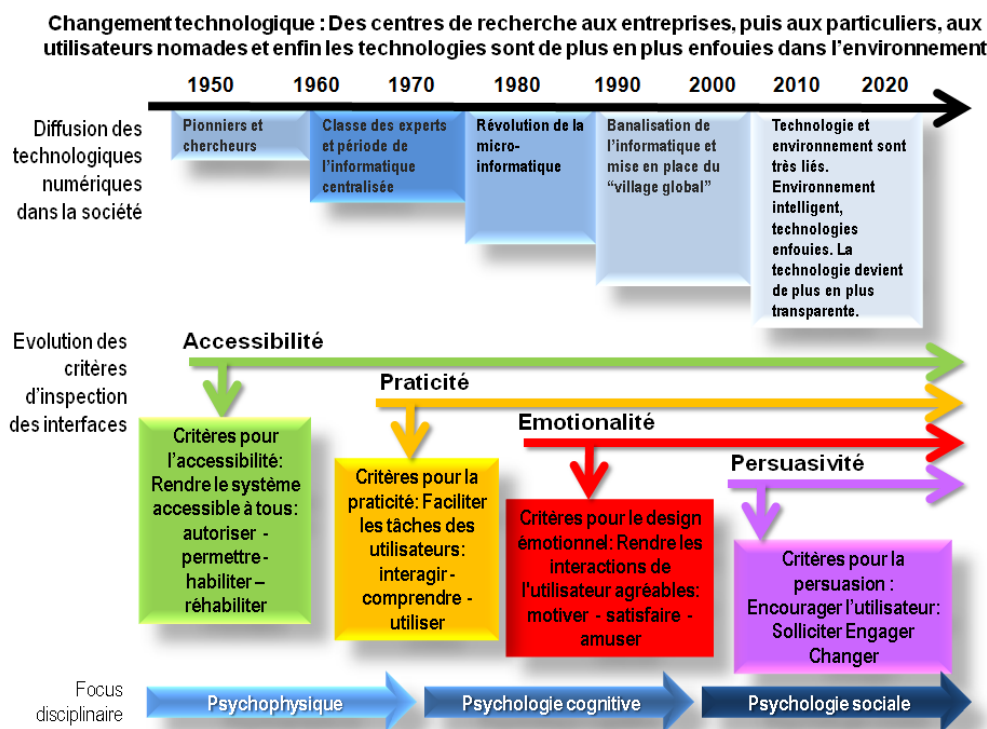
Changement technologique : Des centres de recherche aux entreprises, puis aux particuliers, aux utilisateurs nomades et enfin les technologies sont de plus en plus enfouies dans l'environnement

1950 1960 1970 1980 1990 2000 2010 2020

Diffusion des technologiques numériques dans la société

Pionniers et chercheurs

Classe des experts et période de l'informatique centralisée

Révolution de la micro-informatique

Banalisation de l'informatique et mise en place du "village global"

Technologie et environnement sont très liés. Environnement intelligent, technologies enfouies. La technologie devient de plus en plus transparente.

Evolution des critères d'inspection des interfaces

Accessibilité

Praticité

Emotionalité

Persuasivité

Critères pour l'accessibilité: Rendre le système accessible à tous: autoriser - permettre - habiliter – réhabiliter

Critères pour la praticité: Faciliter les tâches des utilisateurs: interagir - comprendre - utiliser

Critères pour le design émotionnel: Rendre les interactions de l'utilisateur agréables: motiver - satisfaire - amuser

Critères pour la persuasion : Encourager l'utilisateur: Solliciter Engager Changer

Focus disciplinaire

Psychophysique

Psychologie cognitive

Psychologie sociale